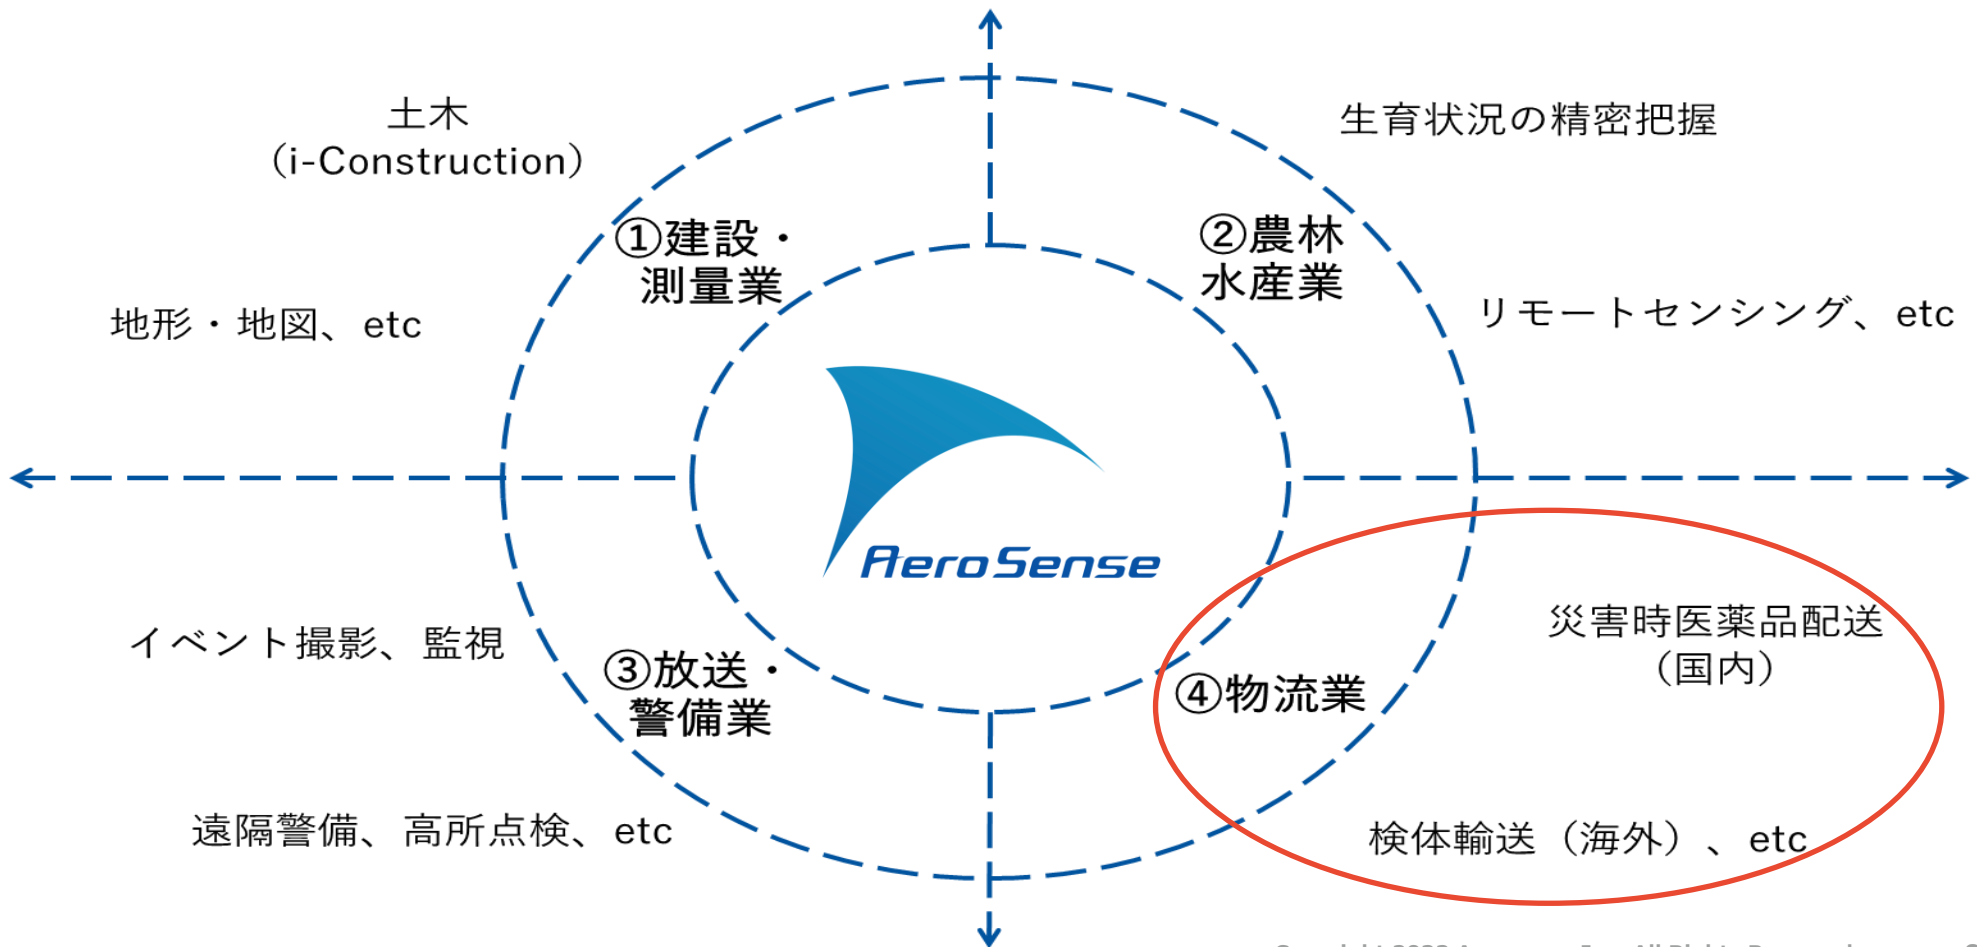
土木
（i-Construction）

生育状況の精密把握

①建設・
測量業

②農林
水産業

地形・地図、etc

リモートセンシング、etc

AeroSense

災害時医薬品配送
（国内）

イベント撮影、監視

③放送・
警備業

④物流業

遠隔警備、高所点検、etc

検体輸送（海外）、etc

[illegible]